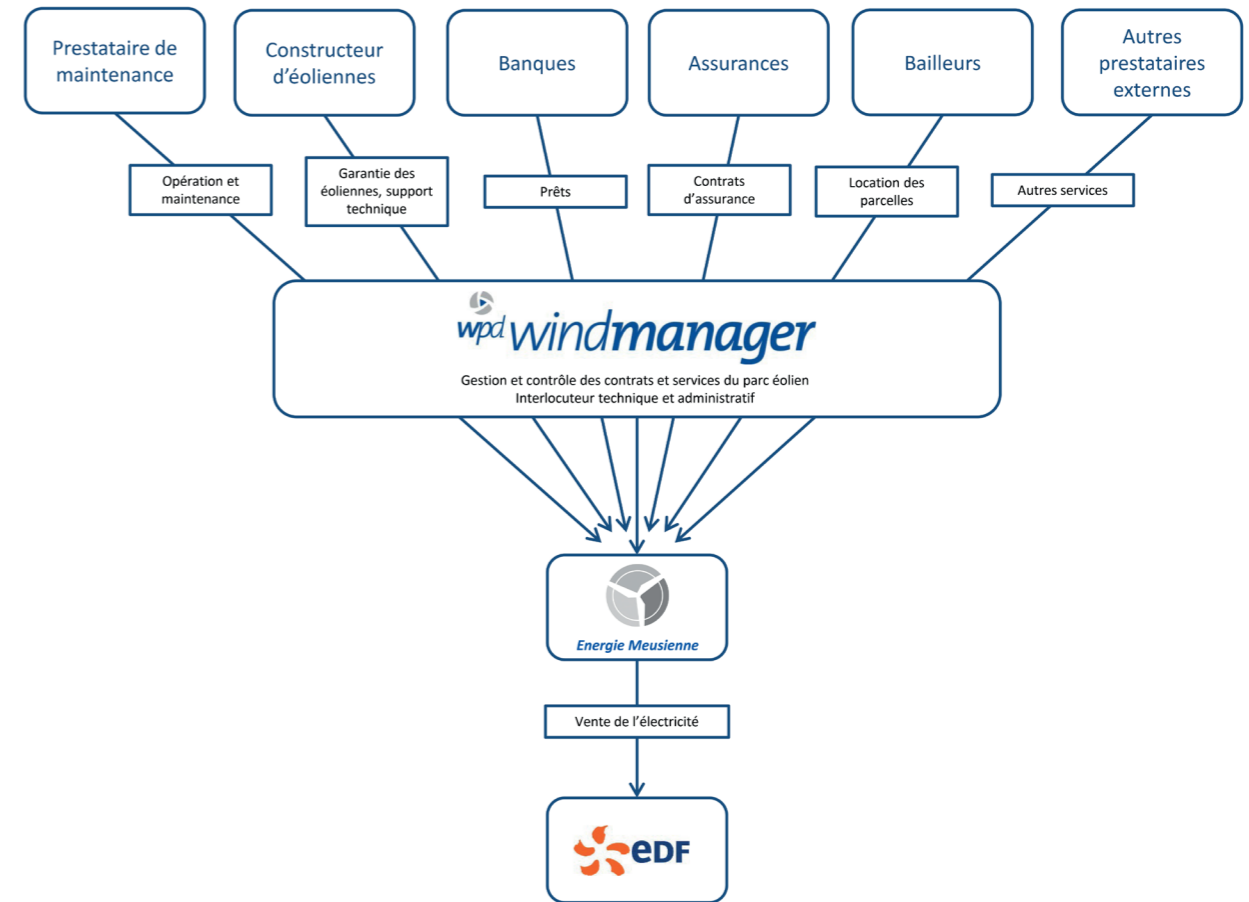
Prestataire de maintenance

Constructeur d'éoliennes

Banques

Assurances

Bailleurs

Autres prestataires externes

Opération et maintenance

Garantie des éoliennes, support technique

Prêts

Contrats d'assurance

Location des parcelles

Autres services

wpd windmanager

Gestion et contrôle des contrats et services du parc éolien
Interlocuteur technique et administratif

Energie Meusienne

Vente de l'électricité

eDF